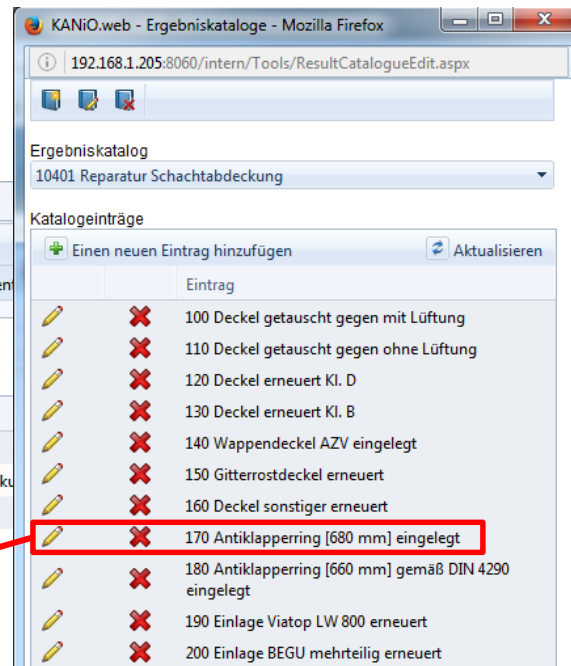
KANiO.web - Ergebniskataloge - Mozilla Firefox

192.168.1.205:8060/intern/Tools/ResultCatalogueEdit.aspx

Ergebniskatalog

10401 Reparatur Schachtabdeckung

Katalogeinträge

Einen neuen Eintrag hinzufügen

Aktualisieren

| | | Eintrag |
|---|---|---|
| | | 100 Deckel getauscht gegen mit Lüftung |
| | | 110 Deckel getauscht gegen ohne Lüftung |
| | | 120 Deckel erneuert Kl. D |
| | | 130 Deckel erneuert Kl. B |
| | | 140 Wappendeckel AZV eingelegt |
| | | 150 Gitterrostdeckel erneuert |
| | | 160 Deckel sonstiger erneuert |
| | | 170 Antiklapperring [680 mm] eingelegt |
| | | 180 Antiklapperring [660 mm] gemäß DIN 4290 eingelegt |
| | | 190 Einlage Viatop LW 800 erneuert |
| | | 200 Einlage BEGU mehrteilig erneuert |

en

ku